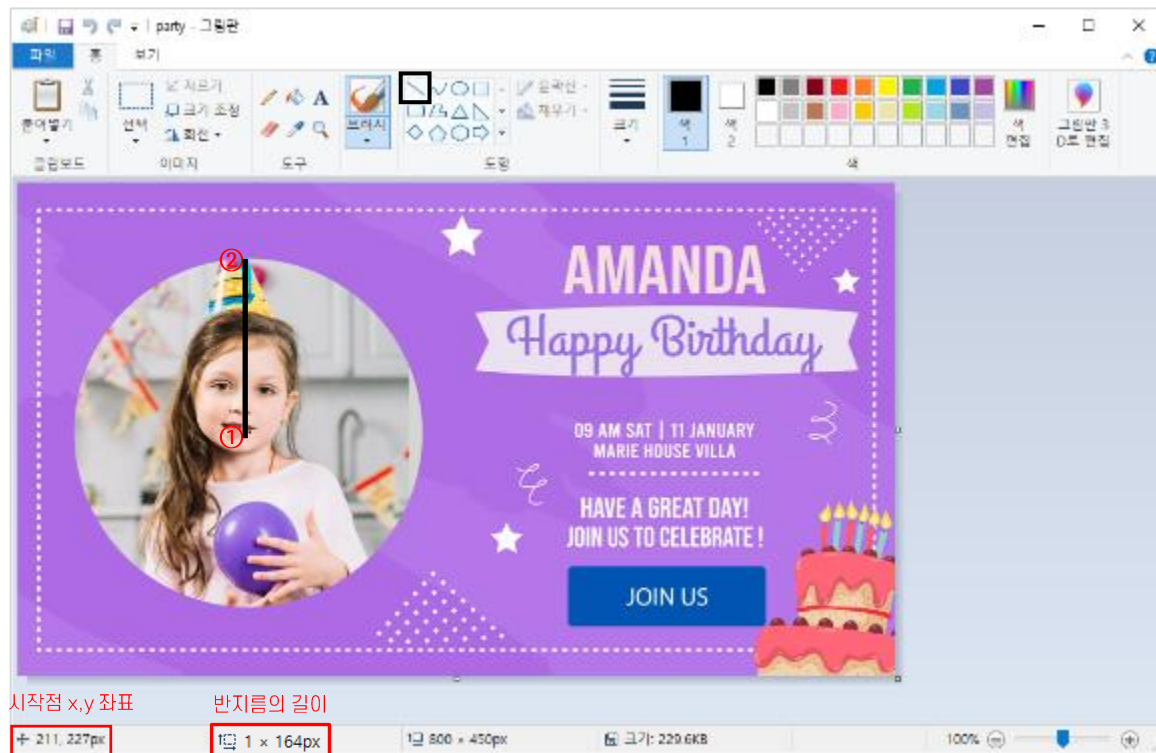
party - 그림판

파일 홈 보기

붙여넣기 클립보드
선택 자르기 크기 조정 회전 이미지
도구
브러시
윤곽선 채우기 도형
크기
색 1 색 2
색 편집
그림판 3D로 편집
색

②
①

AMANDA
Happy Birthday
09 AM SAT | 11 JANUARY
MARIE HOUSE VILLA
HAVE A GREAT DAY!
JOIN US TO CELEBRATE !
JOIN US

시작점 x,y 좌표
반지름의 길이

211, 227px
1 × 164px
800 × 450px
크기: 229.6KB
100%